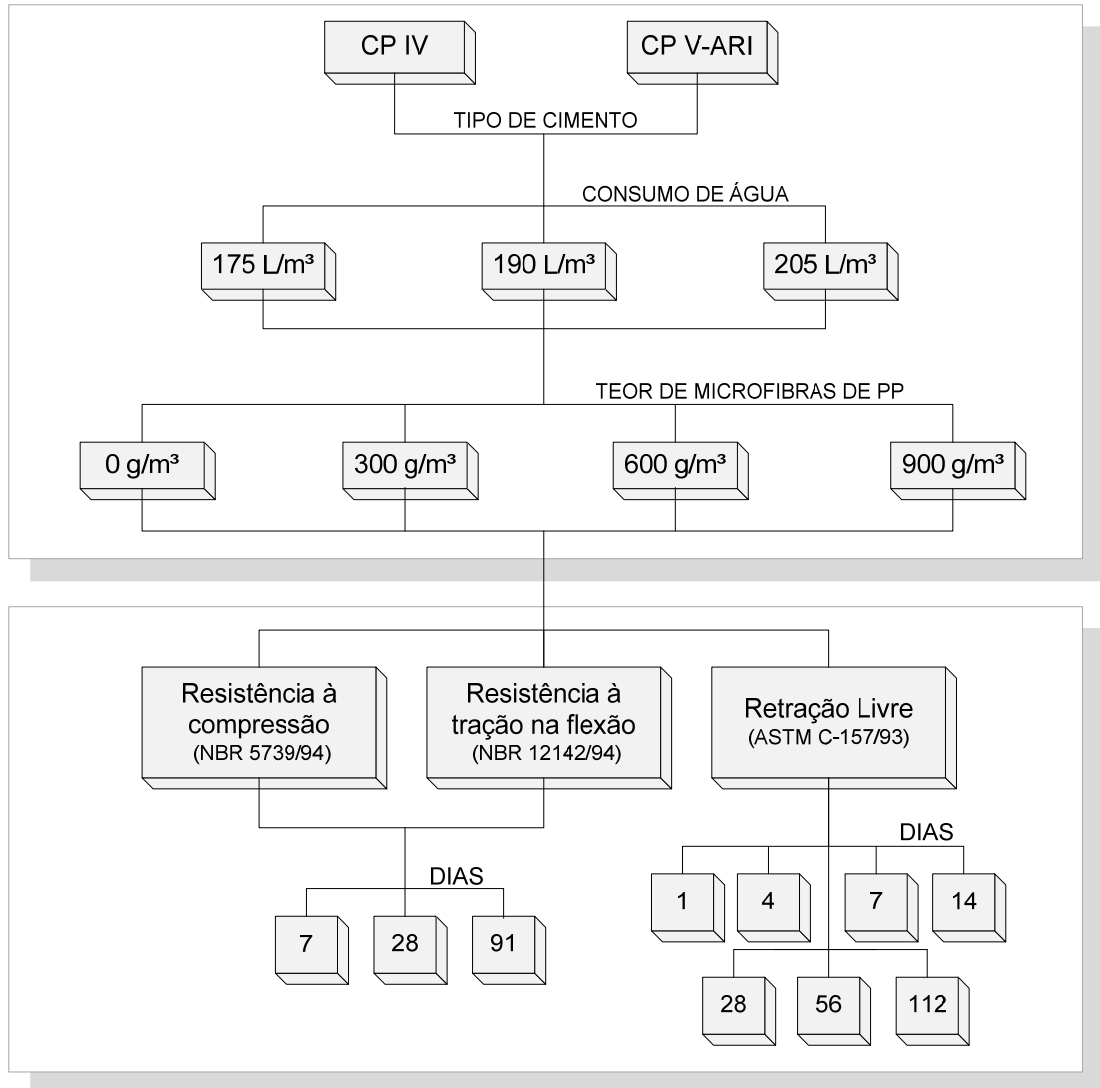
CP IV

CP V-ARI

TIPO DE CIMENTO

CONSUMO DE ÁGUA

175 L/m³

190 L/m³

205 L/m³

TEOR DE MICROFIBRAS DE PP

0 g/m³

300 g/m³

600 g/m³

900 g/m³

Resistência à compressão (NBR 5739/94)

Resistência à tração na flexão (NBR 12142/94)

Retração Livre (ASTM C-157/93)

DIAS

7

28

91

DIAS

1

4

7

14

28

56

112